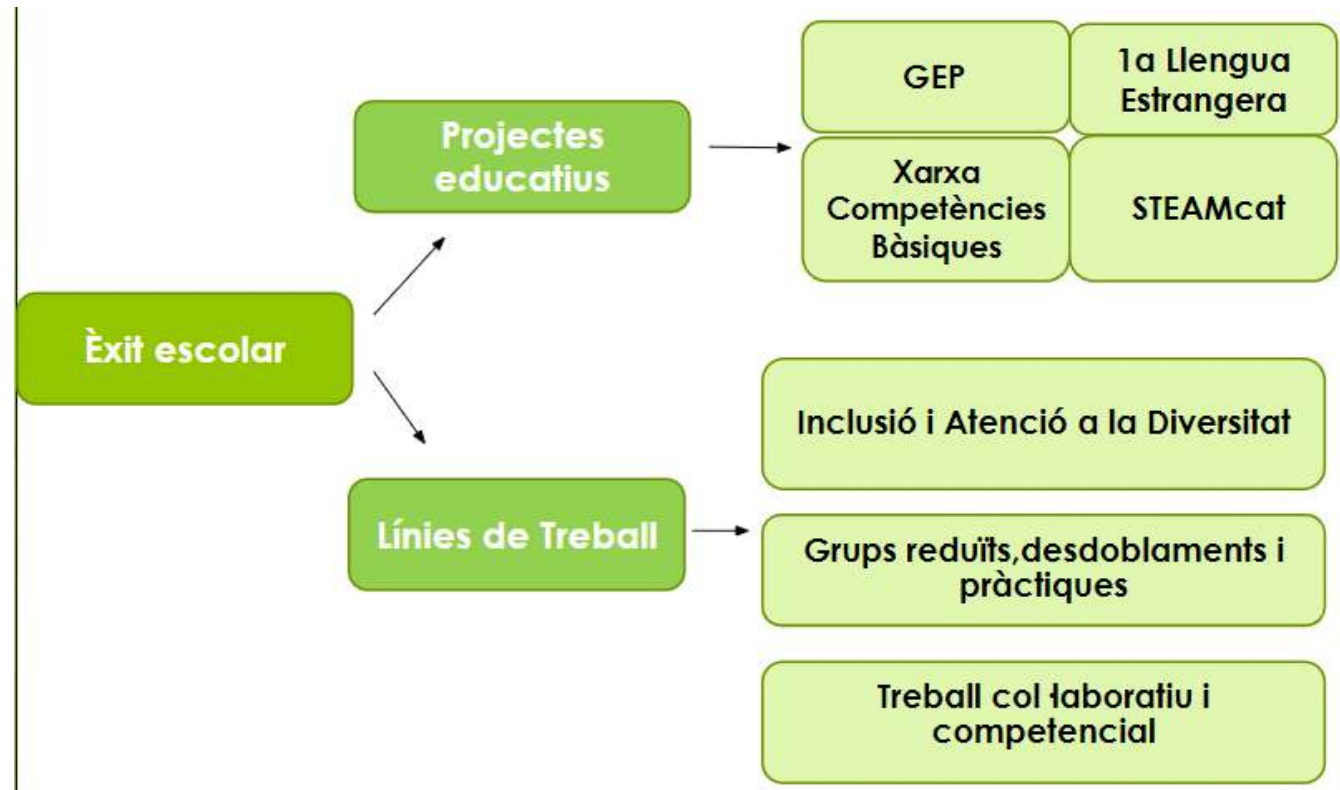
Èxit escolar

Projectes educatius

GEP

1a Llengua Estrangera

Xarxa Competències Bàsiques

STEAMcat

Línies de Treball

Inclusió i Atenció a la Diversitat

Grups reduïts,desdoblaments i pràctiques

Treball col łaboratiu i competencial